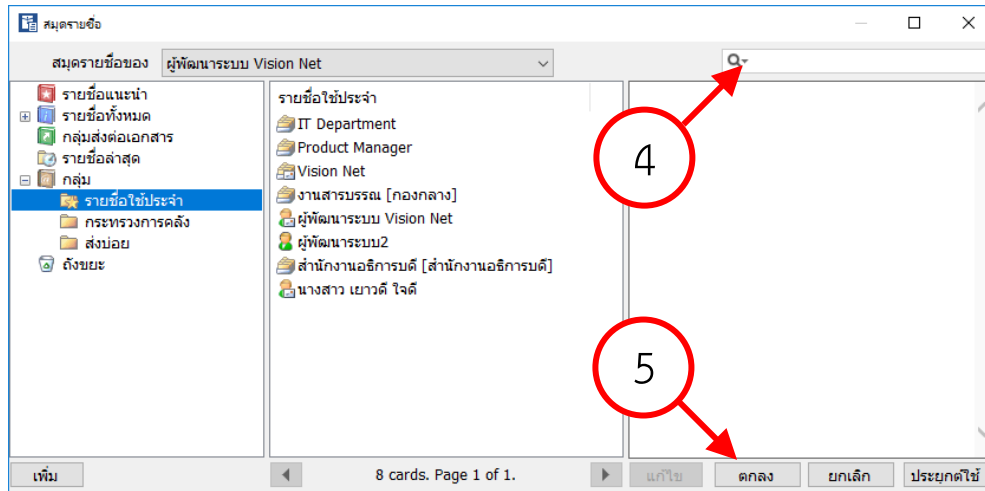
สมุดรายชื่อ

สมุดรายชื่อของ ผู้พัฒนาระบบ Vision Net

รายชื่อแนะนำ
รายชื่อทั้งหมด
กลุ่มส่งต่อเอกสาร
รายชื่อล่าสุด
กลุ่ม
รายชื่อใช้ประจำ
กระทรวงการคลัง
ส่งบ่อย
ถังขยะ

รายชื่อใช้ประจำ
IT Department
Product Manager
Vision Net
งานสารบรรณ [กองกลาง]
ผู้พัฒนาระบบ Vision Net
ผู้พัฒนาระบบ2
สำนักงานอธิการบดี [สำนักงานอธิการบดี]
นางสาว เยาวดี ใจดี

4

5

เพิ่ม
8 cards. Page 1 of 1.
แก้ไข
ตกลง
ยกเลิก
ประยุกต์ใช้